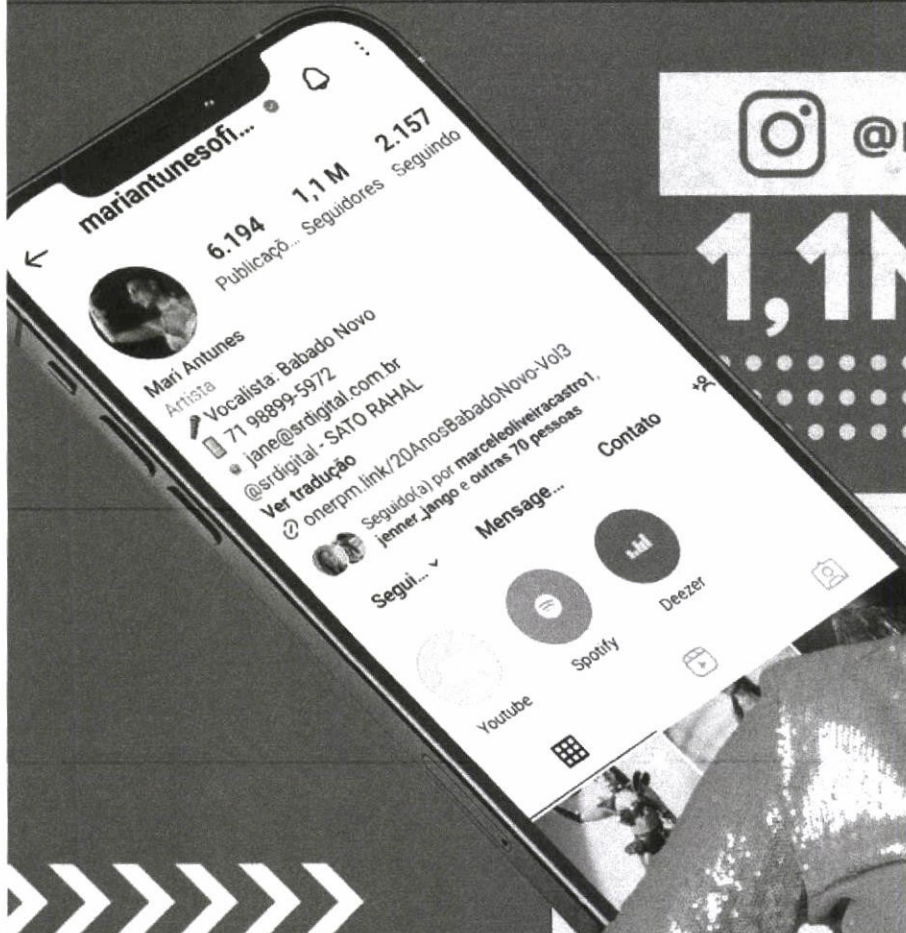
mariantunesofi...

6.194 Publicaçõ...
1,1 M Seguidores
2.157 Seguindo

Mari Antunes
Artista
🎤 Vocalista: Babado Novo
📱 71 98899-5972
jane@srdigital.com.br
@srdigital - SATO RAHAL
Ver tradução
onerpm.link/20AnosBabadoNovo-Vol3

Seguido(a) por marceleoliveiracastro1, jenner_jango e outras 70 pessoas

Segui... ⌄
Mensage...
Contato

Youtube
Spotify
Deezer

@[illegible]
1,1M